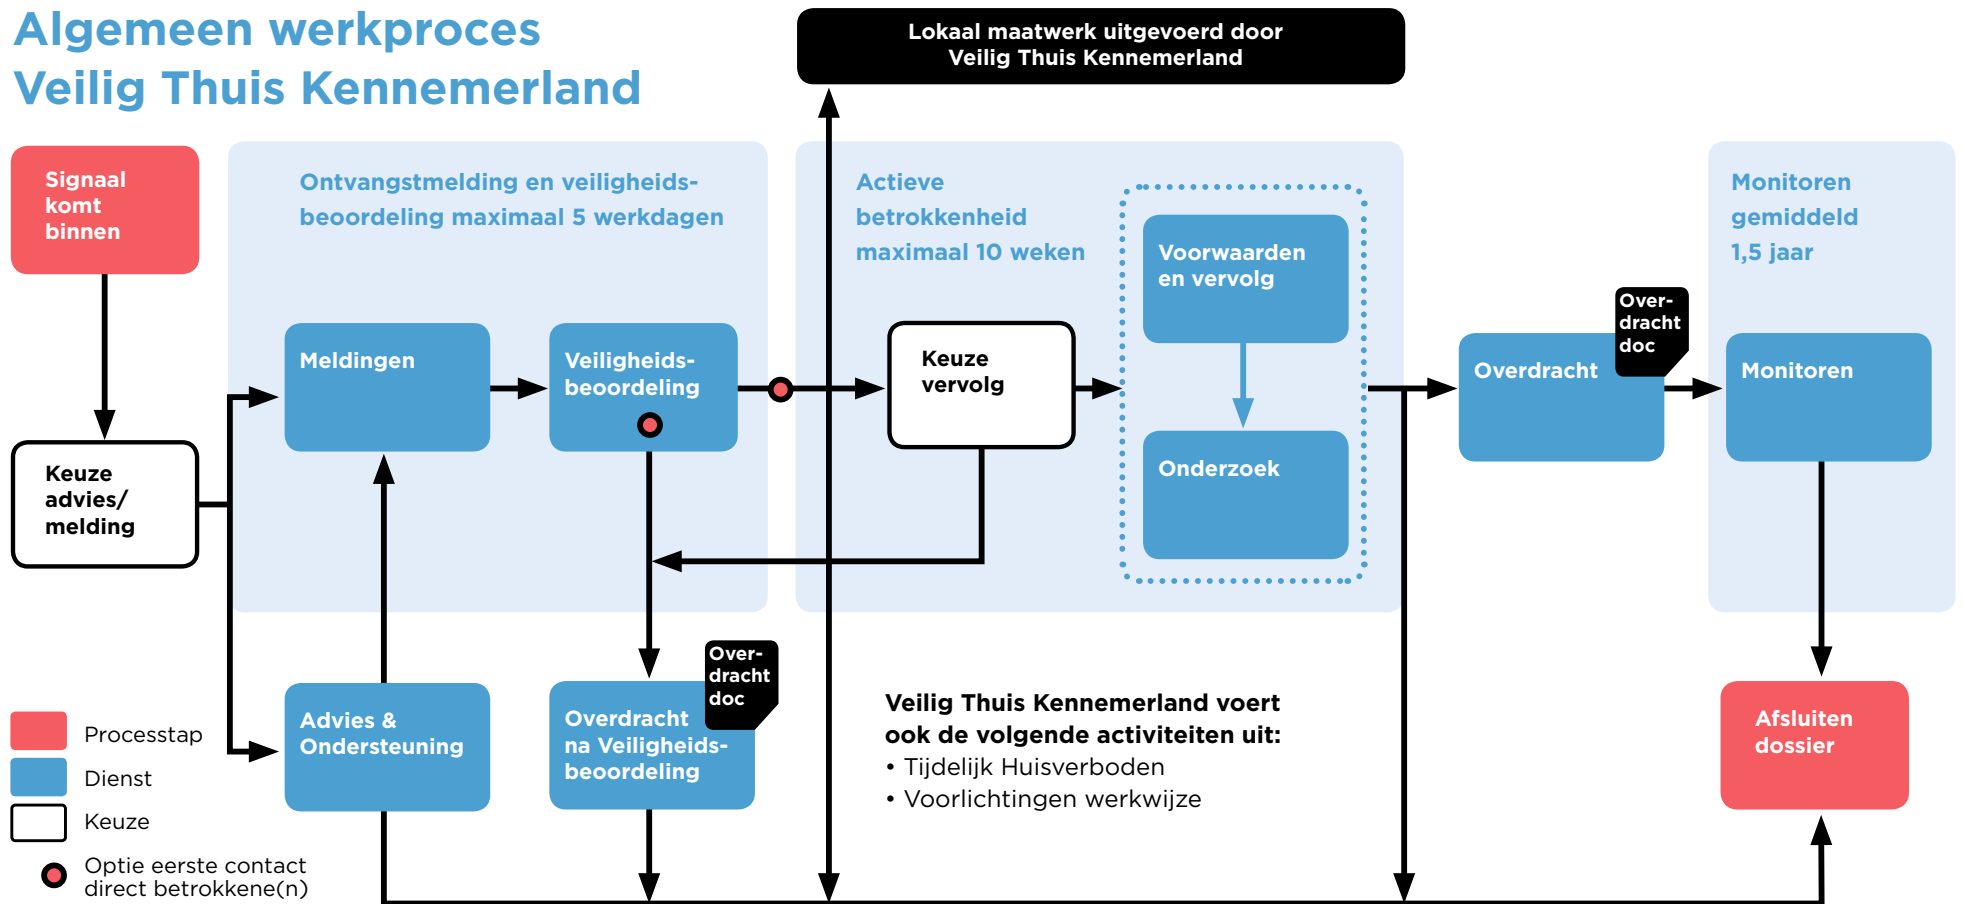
Algemeen werkproces
Veilig Thuis Kennemerland

Lokaal maatwerk uitgevoerd door
Veilig Thuis Kennemerland

Signaal komt binnen

Keuze advies/ melding

Ontvangstmelding en veiligheidsbeoordeling maximaal 5 werkdagen

Meldingen

Veiligheidsbeoordeling

Advies & Ondersteuning

Overdracht na Veiligheidsbeoordeling

Overdracht doc

Actieve betrokkenheid maximaal 10 weken

Keuze vervolg

Voorwaarden en vervolg

Onderzoek

Overdracht

Overdracht doc

Monitoren gemiddeld 1,5 jaar

Monitoren

Afsluiten dossier

Veilig Thuis Kennemerland voert ook de volgende activiteiten uit:
• Tijdelijk Huisverboden
• Voorlichtingen werkwijze

Processtap
Dienst
Keuze
Optie eerste contact direct betrokkene(n)